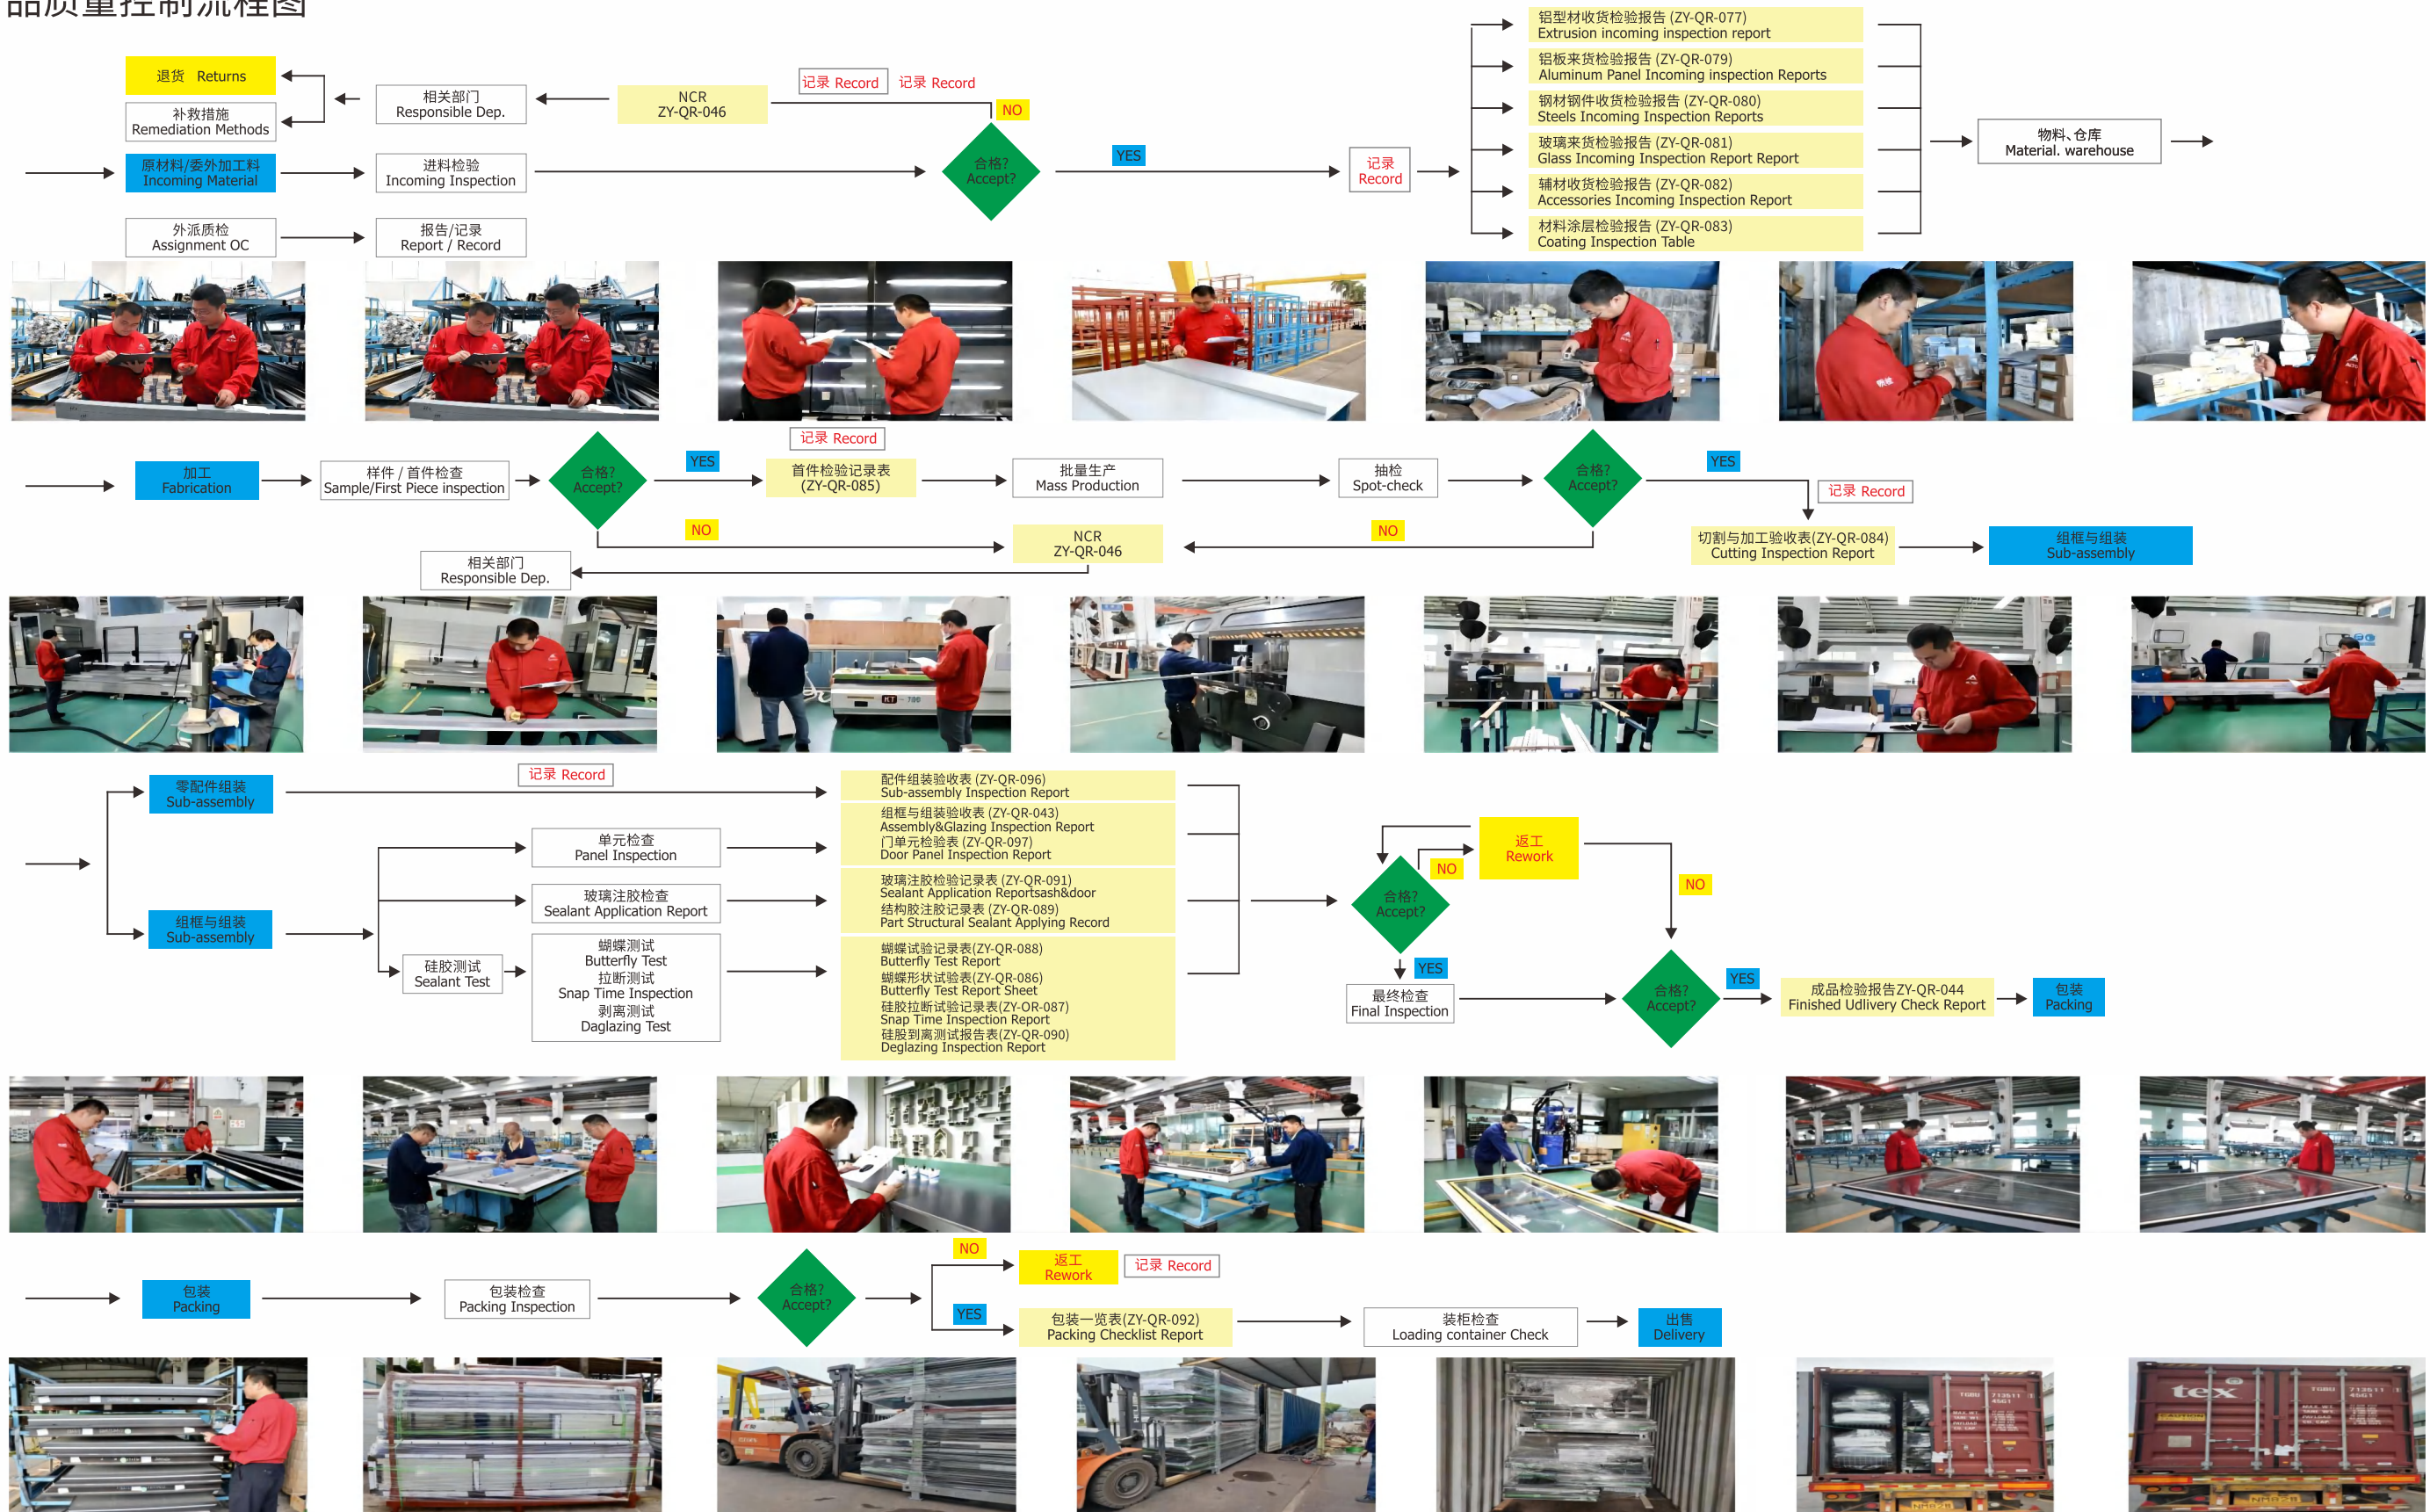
品质量控制流程图

退货 Returns

补救措施
Remediation Methods

原材料/委外加工料
Incoming Material

外派质检
Assignment OC

相关部门
Responsible Dep.

进料检验
Incoming Inspection

报告/记录
Report / Record

NCR
ZY-QR-046

记录 Record

记录 Record

NO

合格?
Accept?

YES

记录
Record

铝型材收货检验报告 (ZY-QR-077)
Extrusion incoming inspection report

铝板来货检验报告 (ZY-QR-079)
Aluminum Panel Incoming inspection Reports

钢材钢件收货检验报告 (ZY-QR-080)
Steels Incoming Inspection Reports

玻璃来货检验报告 (ZY-QR-081)
Glass Incoming Inspection Report Report

辅材收货检验报告 (ZY-QR-082)
Accessories Incoming Inspection Report

材料涂层检验报告 (ZY-QR-083)
Coating Inspection Table

物料、仓库
Material. warehouse

加工
Fabrication

样件 / 首件检查
Sample/First Piece inspection

合格?
Accept?

YES

记录 Record

首件检验记录表
(ZY-QR-085)

批量生产
Mass Production

抽检
Spot-check

合格?
Accept?

YES

记录 Record

NO

NCR
ZY-QR-046

NO

相关部门
Responsible Dep.

切割与加工验收表(ZY-QR-084)
Cutting Inspection Report

组框与组装
Sub-assembly

零配件组装
Sub-assembly

记录 Record

组框与组装
Sub-assembly

单元检查
Panel Inspection

玻璃注胶检查
Sealant Application Report

硅胶测试
Sealant Test

蝴蝶测试
Butterfly Test
拉断测试
Snap Time Inspection
剥离测试
Daglazing Test

配件组装验收表 (ZY-QR-096)
Sub-assembly Inspection Report

组框与组装验收表 (ZY-QR-043)
Assembly&Glazing Inspection Report
门单元检验表 (ZY-QR-097)
Door Panel Inspection Report

玻璃注胶检验记录表 (ZY-QR-091)
Sealant Application Reportsash&door
结构胶注胶记录表 (ZY-QR-089)
Part Structural Sealant Applying Record

蝴蝶试验记录表(ZY-QR-088)
Butterfly Test Report
蝴蝶形状试验表(ZY-QR-086)
Butterfly Test Report Sheet
硅胶拉断试验记录表(ZY-OR-087)
Snap Time Inspection Report
硅股到离测试报告表(ZY-QR-090)
Deglazing Inspection Report

返工
Rework

NO

合格?
Accept?

NO

YES

最终检查
Final Inspection

合格?
Accept?

YES

成品检验报告ZY-QR-044
Finished Udlivery Check Report

包装
Packing

包装
Packing

包装检查
Packing Inspection

合格?
Accept?

NO

返工
Rework

记录 Record

YES

包装一览表(ZY-QR-092)
Packing Checklist Report

装柜检查
Loading container Check

出售
Delivery